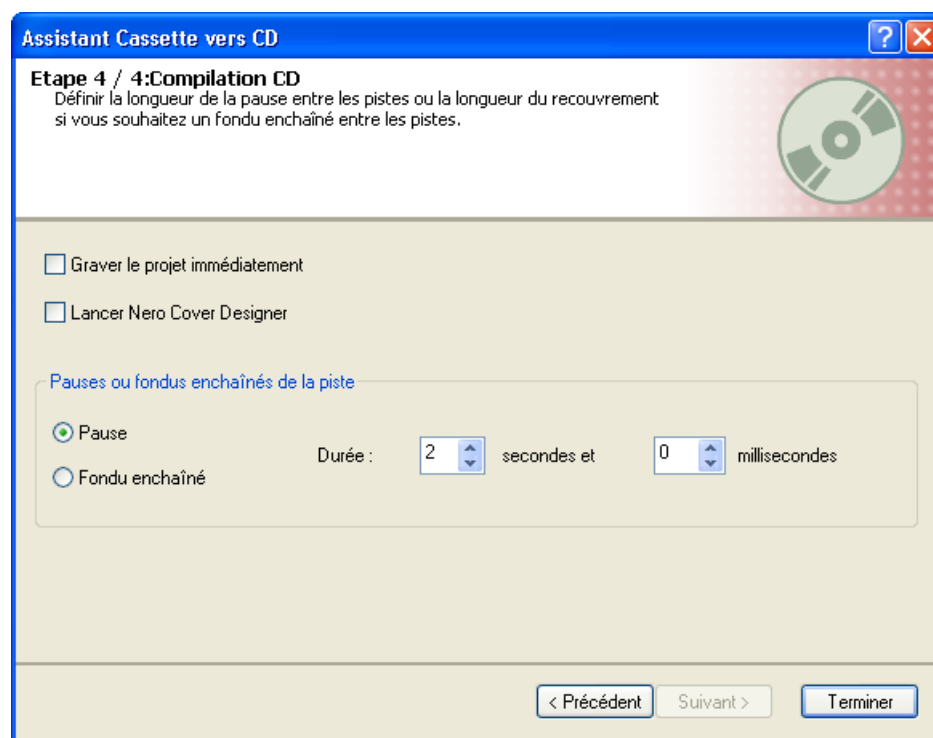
Assistant Cassette vers CD

?

Etape 4 / 4:Compilation CD
Définir la longueur de la pause entre les pistes ou la longueur du recouvrement si vous souhaitez un fondu enchaîné entre les pistes.

Graver le projet immédiatement

Lancer Nero Cover Designer

Pauses ou fondus enchaînés de la piste

Pause

Fondu enchaîné

Durée : 2 secondes et 0 millisecondes

< Précédent   Suivant >   Terminer